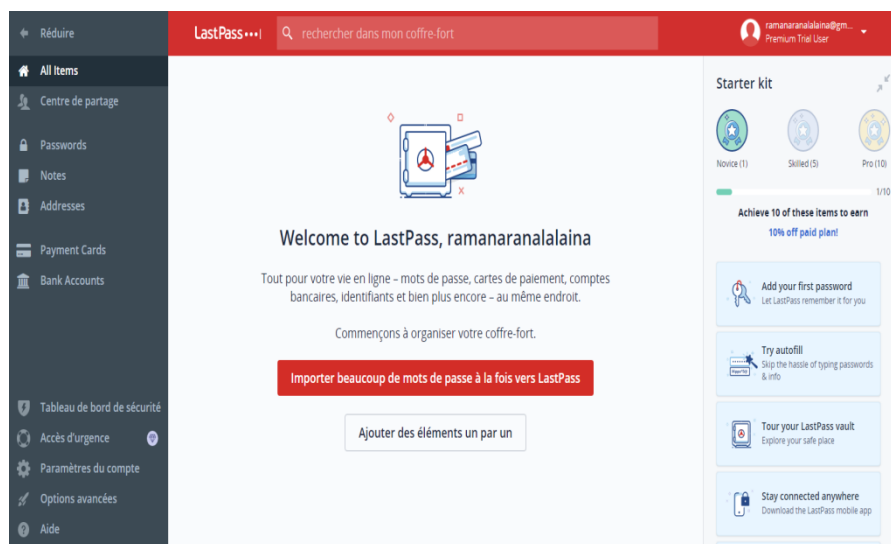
Réduire

All Items

Centre de partage

Passwords

Notes

Addresses

Payment Cards

Bank Accounts

Tableau de bord de sécurité

Accès d'urgence

Paramètres du compte

Options avancées

Aide

LastPass•••|

rechercher dans mon coffre-fort

ramanaranalalaina@gm...
Premium Trial User

Welcome to LastPass, ramanaranalalaina

Tout pour votre vie en ligne – mots de passe, cartes de paiement, comptes bancaires, identifiants et bien plus encore – au même endroit.

Commençons à organiser votre coffre-fort.

Importer beaucoup de mots de passe à la fois vers LastPass

Ajouter des éléments un par un

Starter kit

Novice (1)

Skilled (5)

Pro (10)

1/10

Achieve 10 of these items to earn 10% off paid plan!

Add your first password
Let LastPass remember it for you

Try autofill
Skip the hassle of typing passwords & info

Tour your LastPass vault
Explore your safe place

Stay connected anywhere
Download the LastPass mobile app